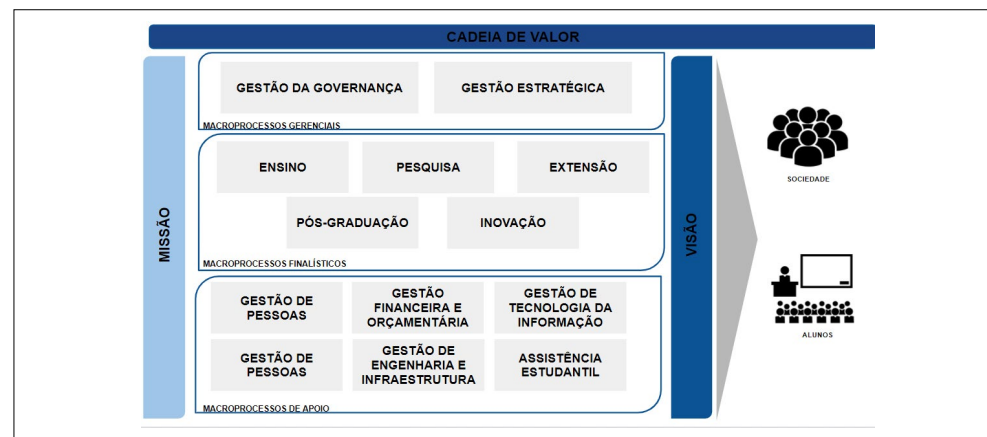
CADEIA DE VALOR

MISSÃO

GESTÃO DA GOVERNANÇA

GESTÃO ESTRATÉGICA

MACROPROCESSOS GERENCIAIS

ENSINO

PESQUISA

EXTENSÃO

PÓS-GRADUAÇÃO

INOVAÇÃO

MACROPROCESSOS FINALÍSTICOS

GESTÃO DE PESSOAS

GESTÃO FINANCEIRA E ORÇAMENTÁRIA

GESTÃO DE TECNOLOGIA DA INFORMAÇÃO

GESTÃO DE PESSOAS

GESTÃO DE ENGENHARIA E INFRAESTRUTURA

ASSISTÊNCIA ESTUDANTIL

MACROPROCESSOS DE APOIO

VISÃO

SOCIEDADE

ALUNOS